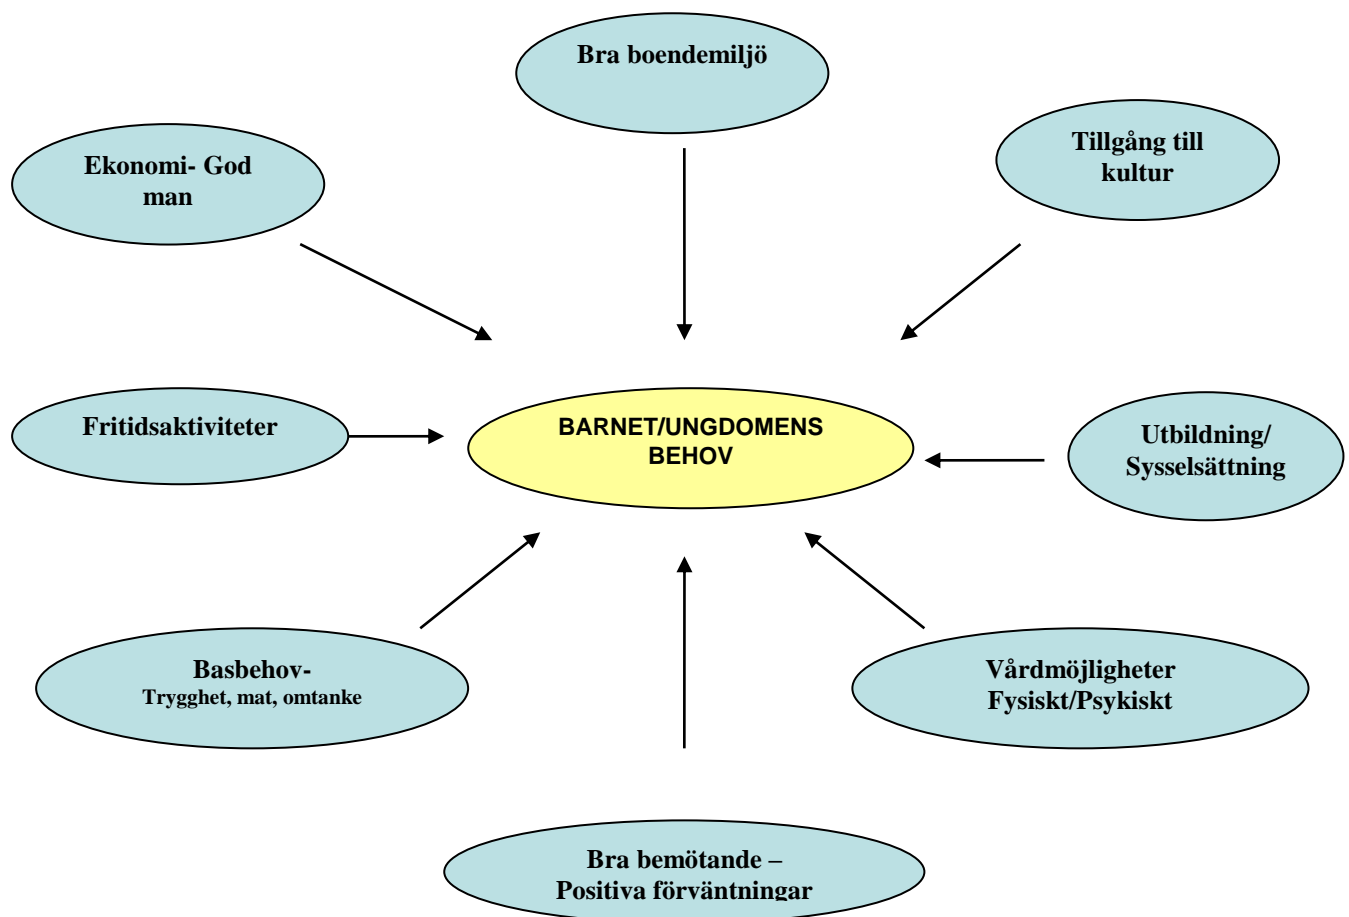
Bra boendemiljö

Ekonomi- God man

Tillgång till kultur

Fritidsaktiviteter

BARNET/UNGDOMENS BEHOV

Utbildning/ Sysselsättning

Basbehov-
Trygghet, mat, omtanke

Vårdmöjligheter Fysiskt/Psykiskt

Bra bemötande –
Positiva förväntningar